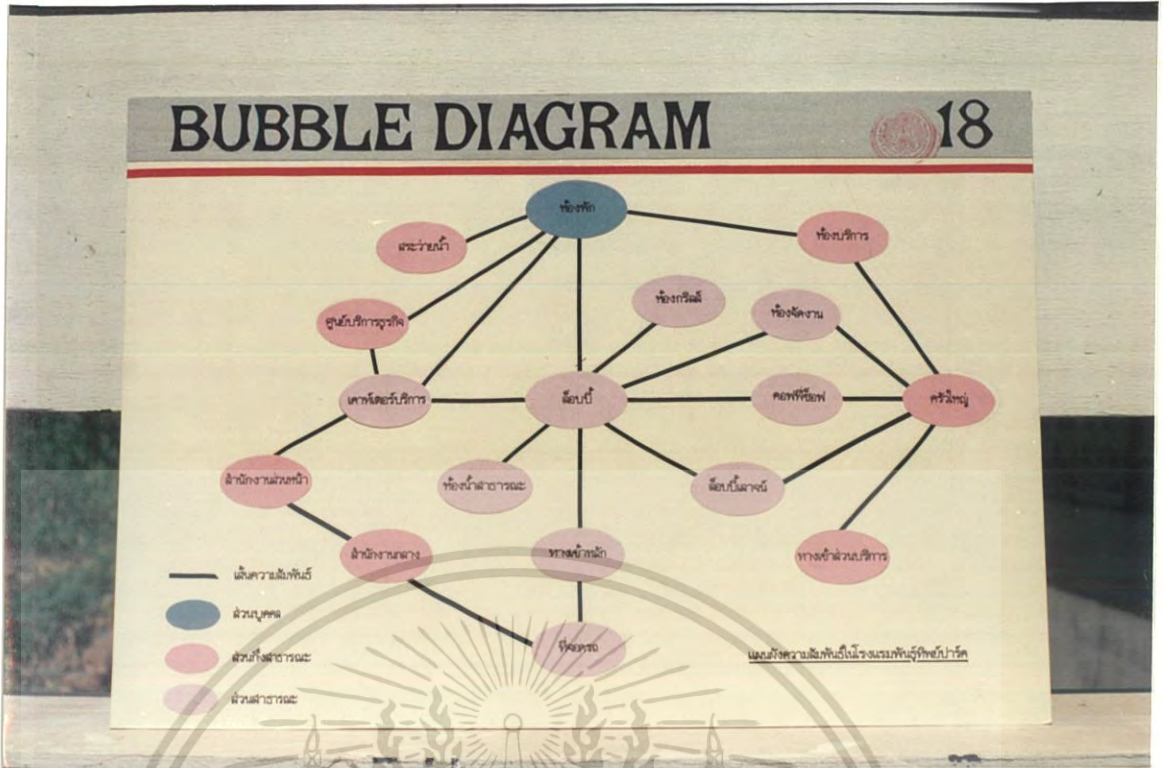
BUBBLE DIAGRAM 18

ห้องพัก

สระว่ายน้ำ

ห้องบริการ

ห้องกริลล์

ห้องจัดงาน

ศูนย์บริการธุรกิจ

เคาน์เตอร์บริการ

ล็อบบี้

คอฟฟี่ช็อพ

ครัวใหญ่

สำนักงานส่วนหน้า

ห้องน้ำสาธารณะ

ล็อบบี้เลานจ์

สำนักงานกลาง

ทางเข้าหลัก

ทางเข้าส่วนบริการ

ที่จอดรถ

เส้นความสัมพันธ์

ส่วนบุคคล

ส่วนกึ่งสาธารณะ

ส่วนสาธารณะ

แผนผังความสัมพันธ์ในโรงแรมพันธุ์ทิพย์ปาร์ค